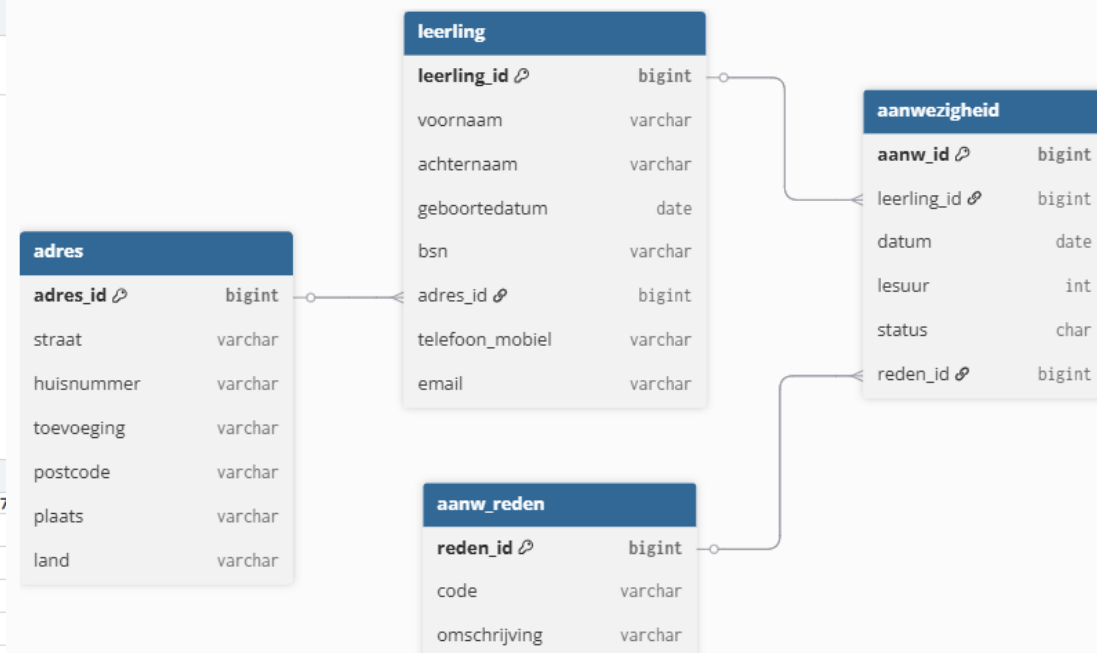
leerling

| leerling_id | bigint |
|---|---|
| voornaam | varchar |
| achternaam | varchar |
| geboortedatum | date |
| bsn | varchar |
| adres_id | bigint |
| telefoon_mobiel | varchar |
| email | varchar |

aanwezigheid

| aanw_id | bigint |
|---|---|
| leerling_id | bigint |
| datum | date |
| lesuur | int |
| status | char |
| reden_id | bigint |

adres

| adres_id | bigint |
|---|---|
| straat | varchar |
| huisnummer | varchar |
| toevoeging | varchar |
| postcode | varchar |
| plaats | varchar |
| land | varchar |

aanw_reden

| reden_id | bigint |
|---|---|
| code | varchar |
| omschrijving | varchar |

7